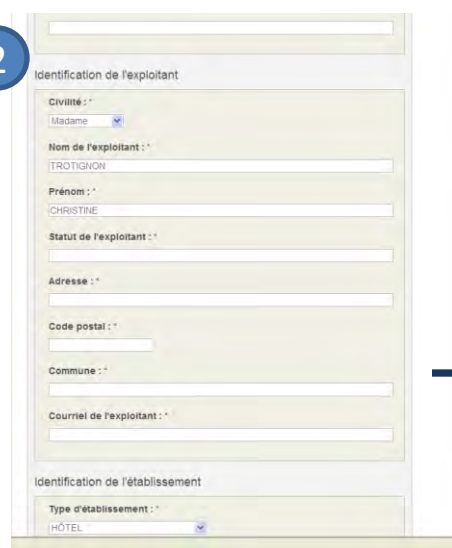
2

Identification de l'exploitant

Civilité : *

Madame

Nom de l'exploitant : *

TROTIGNON

Prénom : *

CHRISTINE

Statut de l'exploitant : *

Adresse : *

Code postal : *

Commune : *

Courriel de l'exploitant : *

Identification de l'établissement

Type d'établissement : *

HÔTEL